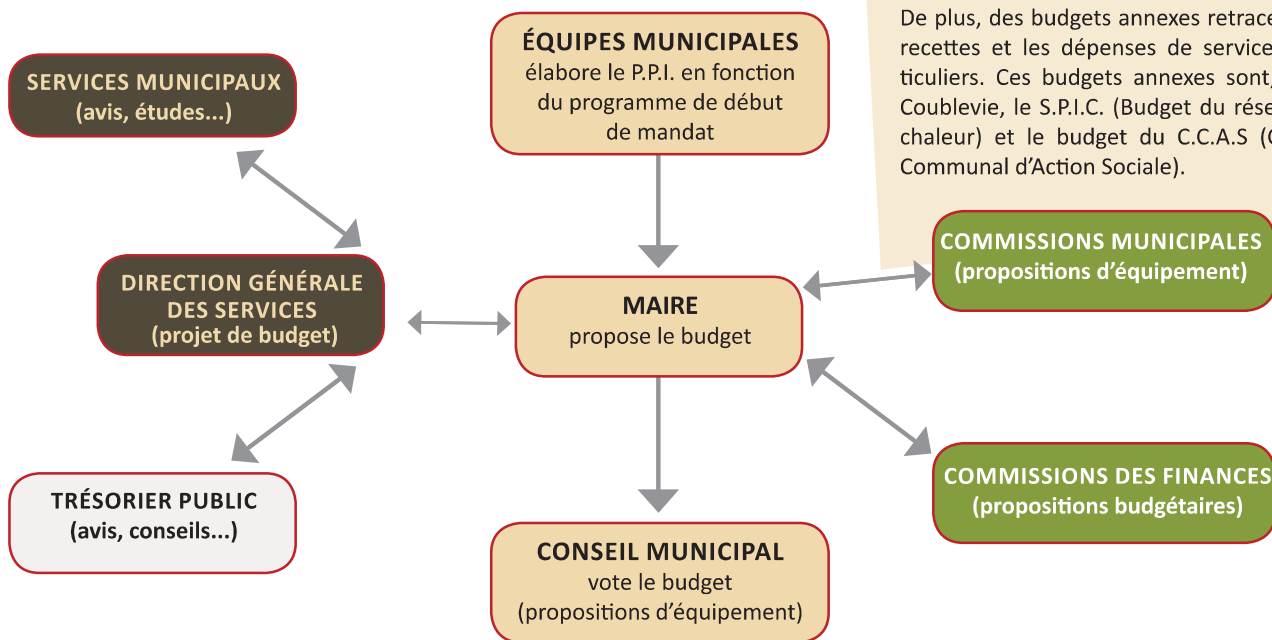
De plus, des budgets annexes retrace recettes et les dépenses de service ticuliers. Ces budgets annexes sont, Coublevie, le S.P.I.C. (Budget du rése chaleur) et le budget du C.C.A.S ( Communal d'Action Sociale).

ÉQUIPES MUNICIPALES
élabore le P.P.I. en fonction du programme de début de mandat

SERVICES MUNICIPAUX
(avis, études...)

DIRECTION GÉNÉRALE DES SERVICES
(projet de budget)

MAIRE
propose le budget

COMMISSIONS MUNICIPALES
(propositions d'équipement)

TRÉSORIER PUBLIC
(avis, conseils...)

COMMISSIONS DES FINANCES
(propositions budgétaires)

CONSEIL MUNICIPAL
vote le budget
(propositions d'équipement)